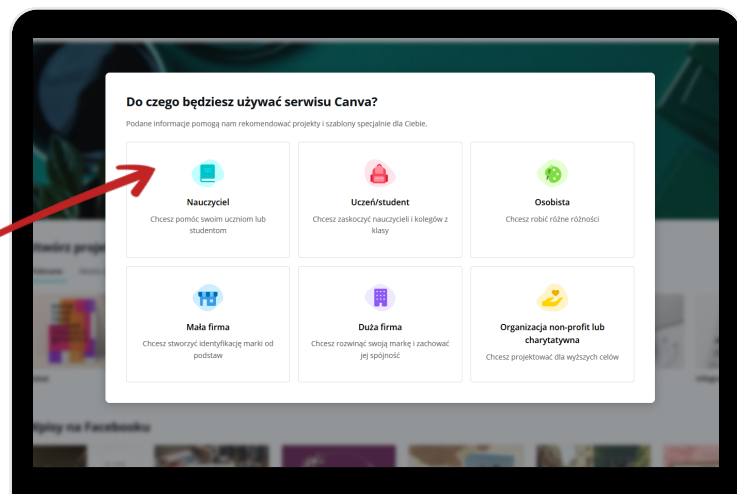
Do czego będziesz używać serwisu Canva?

Podane informacje pomogą nam rekomendować projekty i szablony specjalnie dla Ciebie.

Nauczyciel
Chcesz pomóc swoim uczniom lub studentom

Uczeń/student
Chcesz zaskoczyć nauczycieli i kolegów z klasy

Osobista
Chcesz robić różne rzeczy

Mała firma
Chcesz stworzyć identyfikację marki od podstaw

Duża firma
Chcesz rozwinąć swoją markę i zachować jej spójność

Organizacja non-profit lub charytatywna
Chcesz projektować dla wyższych celów

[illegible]tw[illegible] proje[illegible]

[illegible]pisy na Facebooku